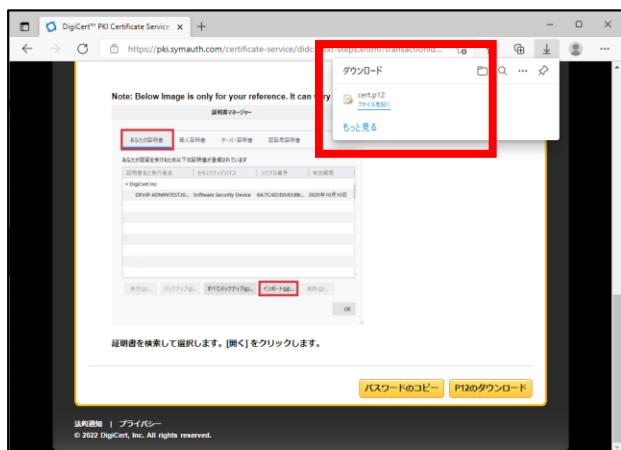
DigiCert™ PKI Certificate Service ×

https://pki.symauth.com/certificate-service/didc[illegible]ext-steps.xhtml?transactionId...

ダウンロード

cert.p12
ファイルを開く

もっと見る

Note: Below Image is only for your reference. It can very

証明書マネージャー

あなたの証明書 | 個人証明書 | サーバー証明書 | 認証局証明書

あなたが識別を受けるためにこれらの証明書が登録されています

| 証明書名と発行者名 | セキュリティデバイス | シリアル番号 | 有効期限 |
|---|---|---|---|
| DigiCert Inc | | | |
| DEV-IP ADMINTEST20... | Software Security Device | 6A:7C:AD:D0:E3:B9... | 2020年10月10日 |

表示(V)... | バックアップ(B)... | すべてバックアップ(K)... | インポート(M)... | 削除(D)...

OK

証明書を検索して選択します。[開く] をクリックします。

パスワードのコピー | P12のダウンロード

法的通知 | プライバシー
© 2022 DigiCert, Inc. All rights reserved.